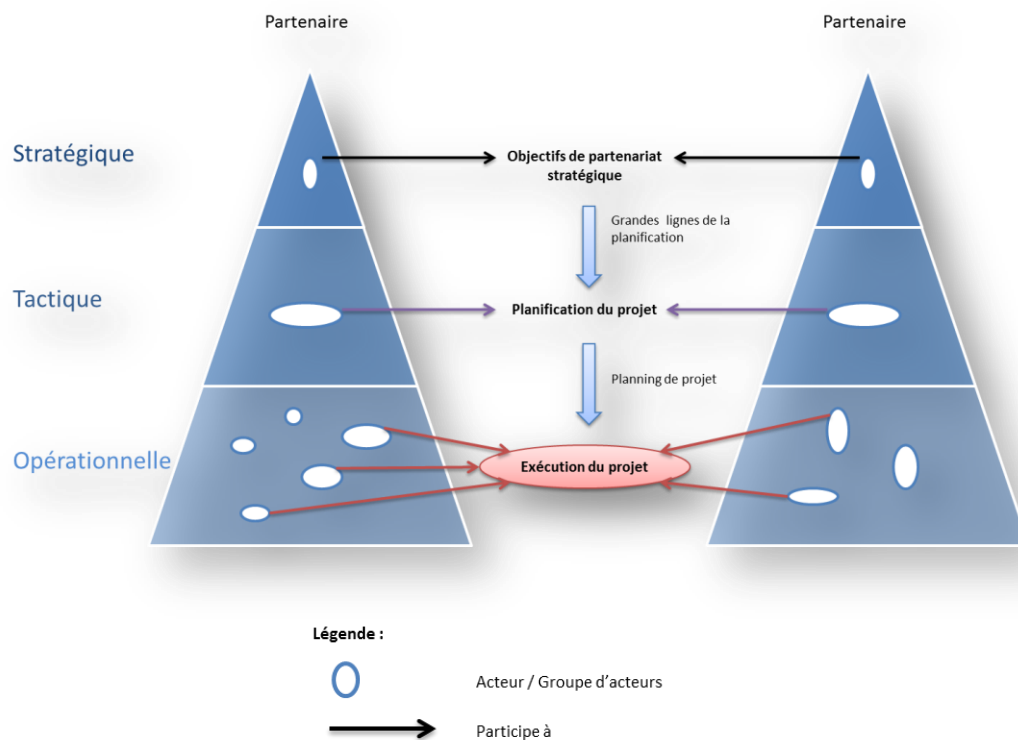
Partenaire

Partenaire

Stratégique

Objectifs de partenariat stratégique

Grandes lignes de la planification

Tactique

Planification du projet

Planning de projet

Opérationnelle

Exécution du projet

Légende :

Acteur / Groupe d'acteurs

Participe à